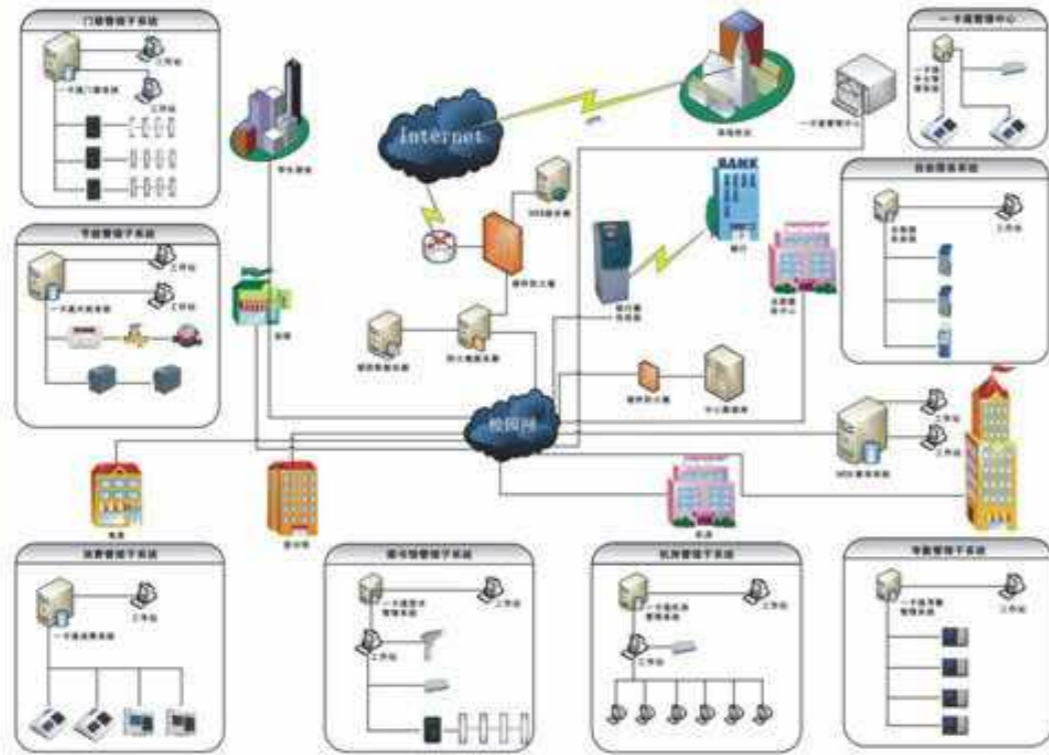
门禁管理子系统

工作站

一卡通门禁系统

工作站

一卡通管理中心

Internet

BANK

银行

考勤管理子系统

工作站

一卡通水控系统

工作站

校园网

消费管理子系统

工作站

一卡通消费系统

图书馆管理子系统

一卡通图书管理系统

工作站

机房管理子系统

一卡通机房管理系统

工作站

考勤管理子系统

一卡通考勤管理系统

工作站

自助服务系统

工作站

WEB服务器

银行前置机

防火墙

中心数据库

网络防火墙

WEB查询系统

工作站

工作站

食堂

图书馆

机房

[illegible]